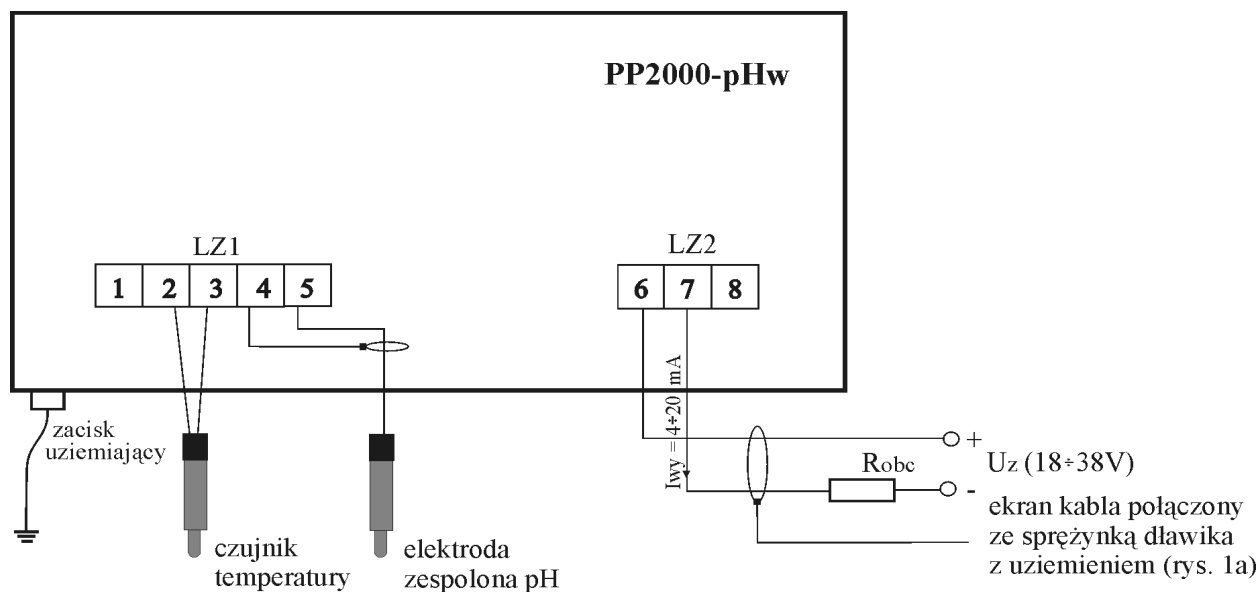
PP2000-pHw

LZ1

1 2 3 4 5

LZ2

6 7 8

$I_{wy} = 4 \div 20$ mA

zacisk uziemiający

czujnik temperatury

elektroda zespolona pH

+

Uz (18÷38V)

Robc

-

ekran kabla połączony ze sprężynką dławika z uziemieniem (rys. 1a)